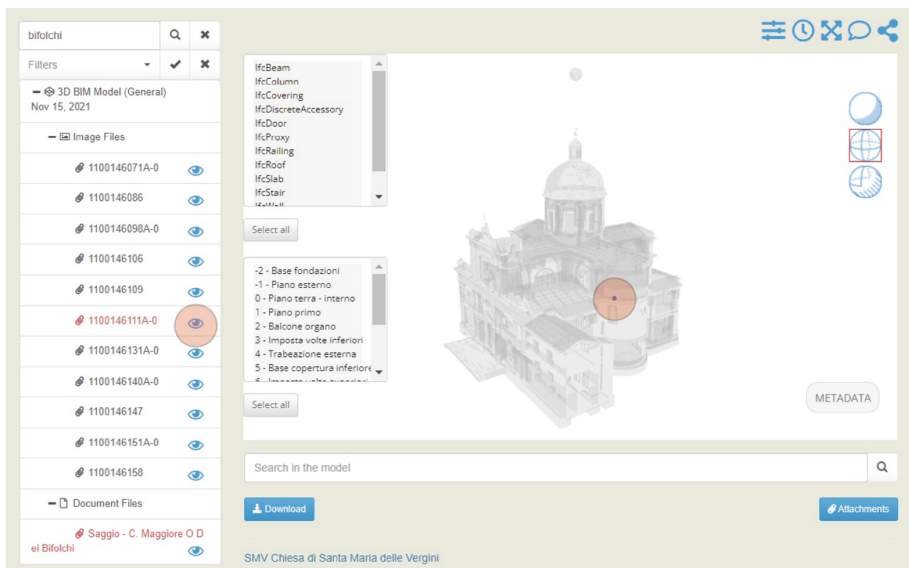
bifolchi

Filters

3D BIM Model (General) Nov 15, 2021

Image Files

1100146071A-0

1100146086

1100146098A-0

1100146106

1100146109

1100146111A-0

1100146131A-0

1100146140A-0

1100146147

1100146151A-0

1100146158

Document Files

Saggio - C. Maggiore O Dei Bifolchi

IfcBeam
IfcColumn
IfcCovering
IfcDiscreteAccessory
IfcDoor
IfcProxy
IfcRailing
IfcRoof
IfcSlab
IfcStair
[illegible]

Select all

-2 - Base fondazioni
-1 - Piano esterno
0 - Piano terra - interno
1 - Piano primo
2 - Balcone organo
3 - Imposta volte inferiori
4 - Trabeazione esterna
5 - Base copertura inferiore
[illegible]

Select all

METADATA

Search in the model

Download

Attachments

SMV Chiesa di Santa Maria delle Vergini